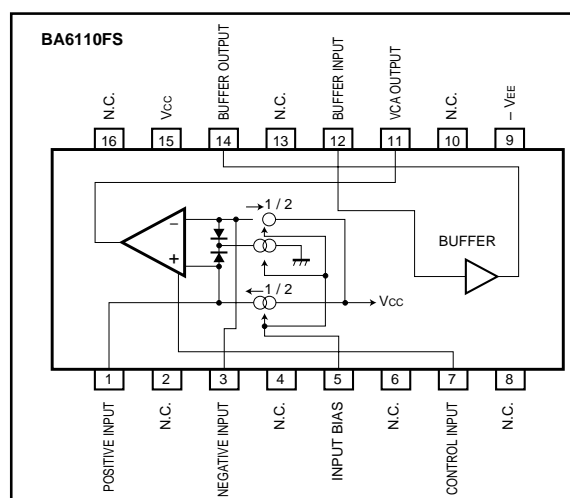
BA6110FS

N.C.
VCC
BUFFER OUTPUT
N.C.
BUFFER INPUT
VCA OUTPUT
N.C.
– VEE

16
15
14
13
12
11
10
9

1 / 2
−
+
BUFFER
1 / 2
VCC

1
2
3
4
5
6
7
8

POSITIVE INPUT
N.C.
NEGATIVE INPUT
N.C.
INPUT BIAS
N.C.
CONTROL INPUT
N.C.